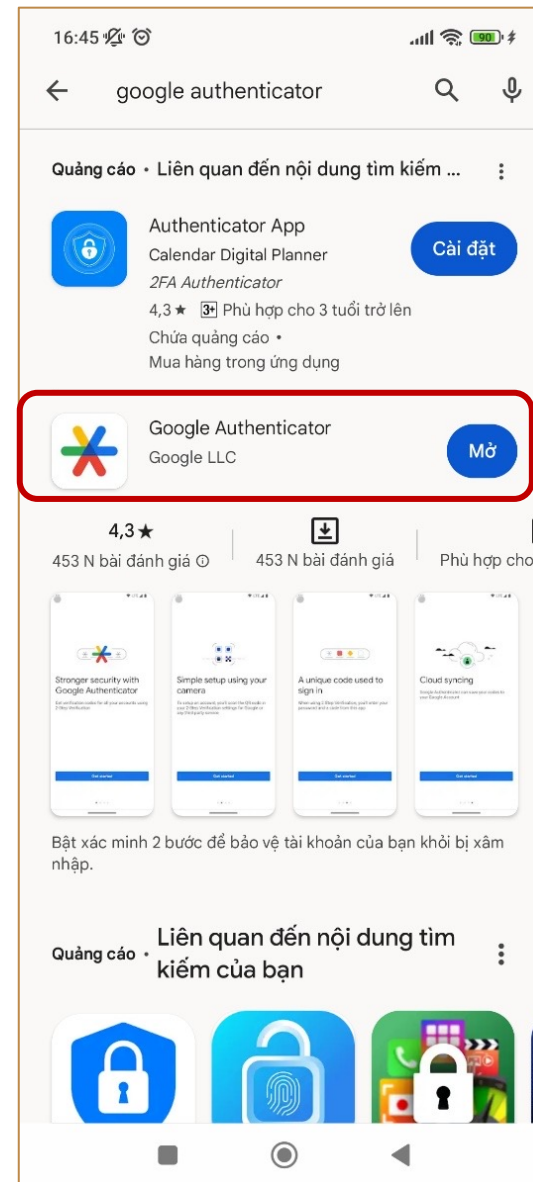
16:45 90

google authenticator

Quảng cáo • Liên quan đến nội dung tìm kiếm ...

Authenticator App
Calendar Digital Planner
2FA Authenticator
4,3★ 3+ Phù hợp cho 3 tuổi trở lên
Chứa quảng cáo •
Mua hàng trong ứng dụng

Cài đặt

Google Authenticator
Google LLC

Mở

4,3★
453 N bài đánh giá ⓘ

453 N bài đánh giá

Phù hợp cho

Stronger security with Google Authenticator

Simple setup using your camera

A unique code used to sign in

Cloud syncing

Bật xác minh 2 bước để bảo vệ tài khoản của bạn khỏi bị xâm nhập.

Quảng cáo • Liên quan đến nội dung tìm kiếm của bạn